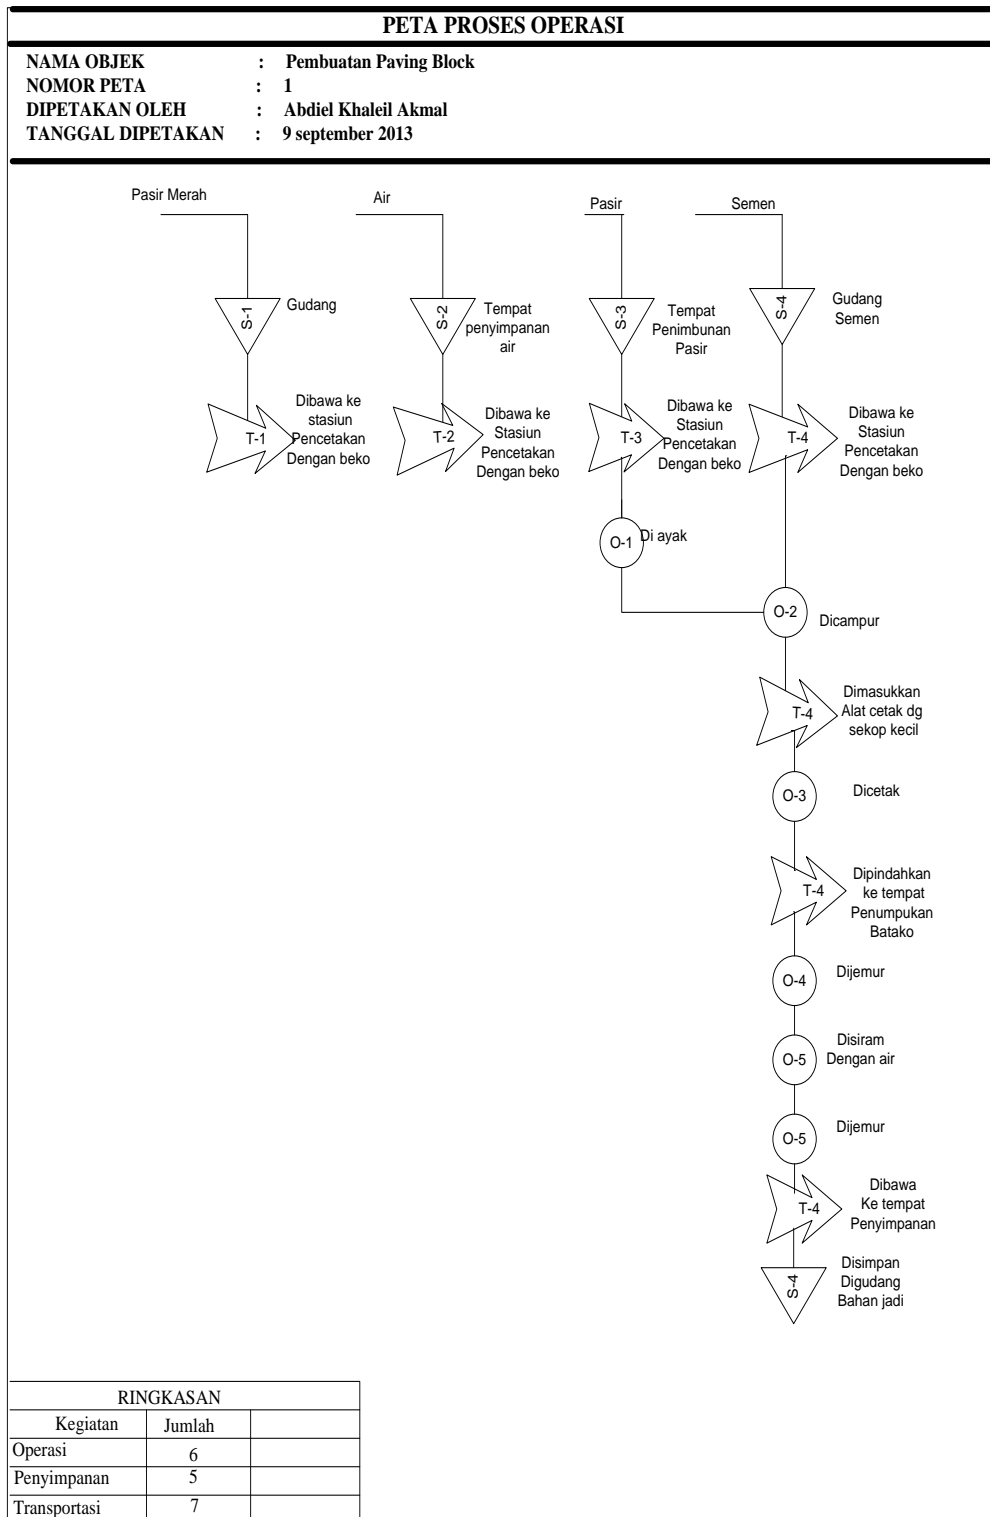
PETA PROSES OPERASI

NAMA OBJEK : Pembuatan Paving Block
NOMOR PETA : 1
DIPETAKAN OLEH : Abdiel Khaleil Akmal
TANGGAL DIPETAKAN : 9 september 2013

Pasir Merah

Air

Pasir

Semen

S-1 Gudang

S-2 Tempat penyimpanan air

S-3 Tempat Penimbunan Pasir

S-4 Gudang Semen

T-1 Dibawa ke stasiun Pencetakan Dengan beko

T-2 Dibawa ke Stasiun Pencetakan Dengan beko

T-3 Dibawa ke Stasiun Pencetakan Dengan beko

T-4 Dibawa ke Stasiun Pencetakan Dengan beko

O-1 Di ayak

O-2 Dicampur

T-4 Dimasukkan Alat cetak dg sekop kecil

O-3 Dicetak

T-4 Dipindahkan ke tempat Penumpukan Batako

O-4 Dijemur

O-5 Disiram Dengan air

O-5 Dijemur

T-4 Dibawa Ke tempat Penyimpanan

S-4 Disimpan Digudang Bahan jadi

| RINGKASAN | | |
|---|---|---|
| Kegiatan | Jumlah | |
| Operasi | 6 | |
| Penyimpanan | 5 | |
| Transportasi | 7 | |